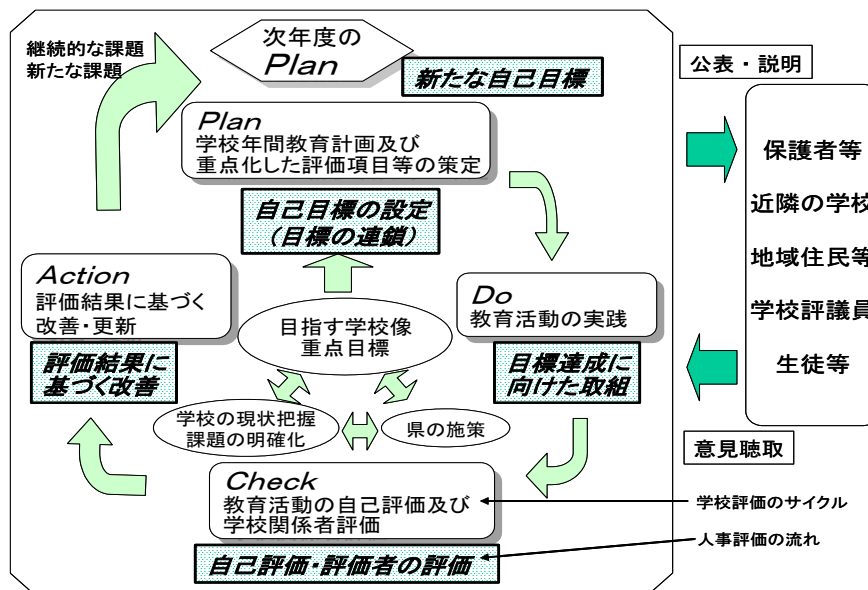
継続的な課題
新たな課題

次年度の
Plan

新たな自己目標

公表・説明

Plan
学校年間教育計画及び
重点化した評価項目等の策定

自己目標の設定
(目標の連鎖)

Action
評価結果に基づく
改善・更新

評価結果に
基づく改善

目指す学校像
重点目標

Do
教育活動の実践

目標達成に
向けた取組

学校の現状把握
課題の明確化

県の施策

Check
教育活動の自己評価及び
学校関係者評価

自己評価・評価者の評価

保護者等
近隣の学校
地域住民等
学校評議員
生徒等

意見聴取

学校評価のサイクル
人事評価の流れ